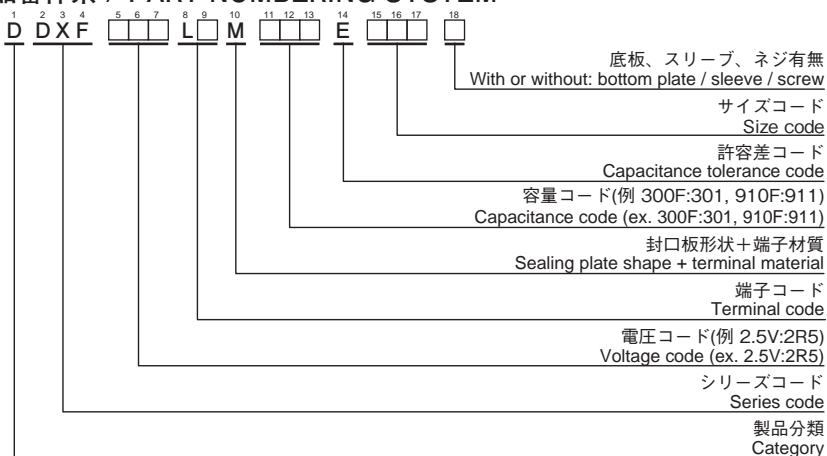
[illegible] / PART NUMBERING SYSTEM

1 2 3 4 5 6 7 8 9 10 11 12 13 14 15 16 17 18

D D X F □□□ L□ M □□□ E □□□ □

底板、スリーブ、ネジ有無
With or without: bottom plate / sleeve / screw

サイズコード
Size code

許容差コード
Capacitance tolerance code

容量コード(例 300F:301, 910F:911)
Capacitance code (ex. 300F:301, 910F:911)

封口板形状＋端子材質
Sealing plate shape + terminal material

端子コード
Terminal code

電圧コード(例 2.5V:2R5)
Voltage code (ex. 2.5V:2R5)

シリーズコード
Series code

製品分類
Category